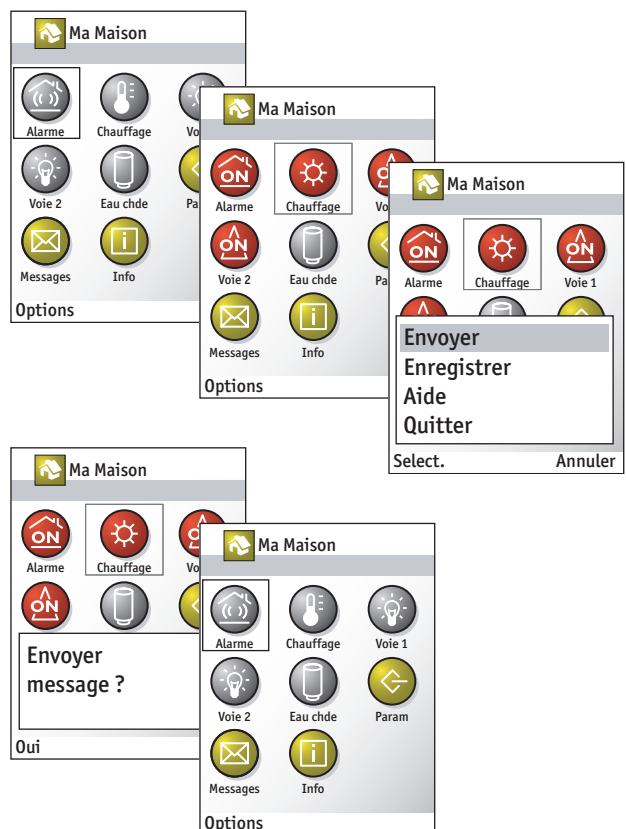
Ma Maison

Alarme
Chauffage
Voi
Voie 2
Eau chde
Pa
Messages
Info
Options

Ma Maison

ON
Alarme
Chauffage
Voi
ON
Voie 2
Eau chde
Pa
Messages
Info
Options

Ma Maison

ON
Alarme
Chauffage
ON
Voie 1

Envoyer
Enregistrer
Aide
Quitter

Select.
Annuler

Ma Maison

ON
Alarme
Chauffage
Vo
ON

Envoyer message ?

Oui

Ma Maison

Alarme
Chauffage
Voie 1
Voie 2
Eau chde
Param
Messages
Info
Options